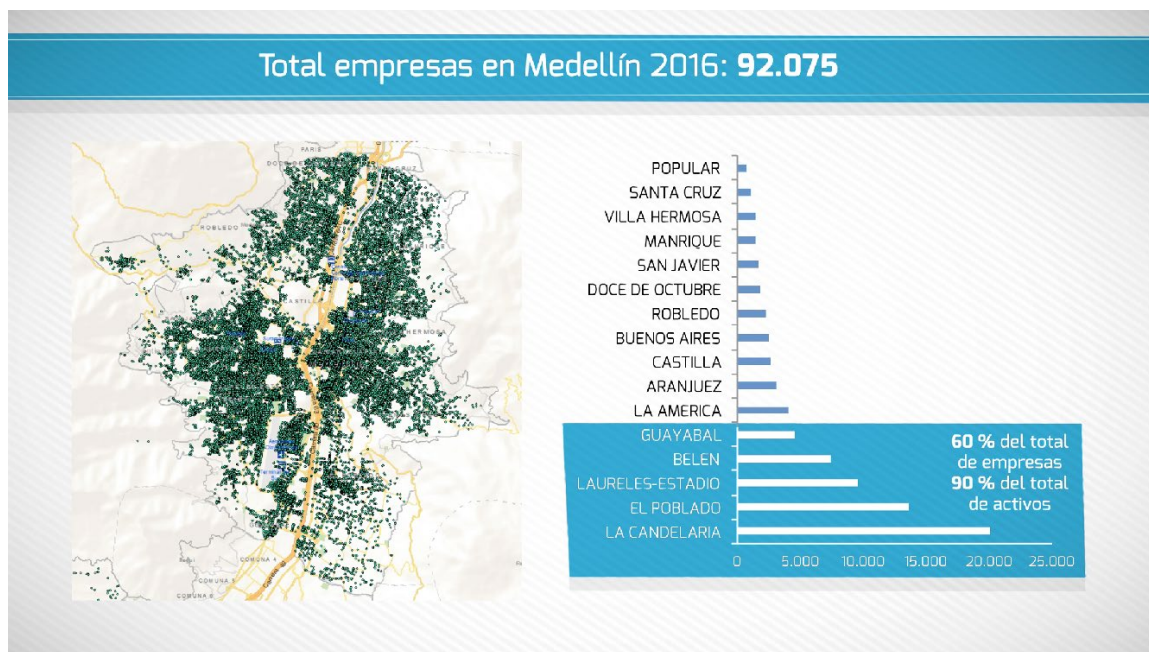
Total empresas en Medellín 2016: **92.075**

ROBLEDO
CASTILLA
HERMOSA
COMUNA 4
COMUNA 5

POPULAR
SANTA CRUZ
VILLA HERMOSA
MANRIQUE
SAN JAVIER
DOCE DE OCTUBRE
ROBLEDO
BUENOS AIRES
CASTILLA
ARANJUEZ
LA AMERICA
GUAYABAL
BELEN
LAURELES-ESTADIO
EL POBLADO
LA CANDELARIA

0 5.000 10.000 15.000 20.000 25.000

**60 %** del total de empresas
**90 %** del total de activos